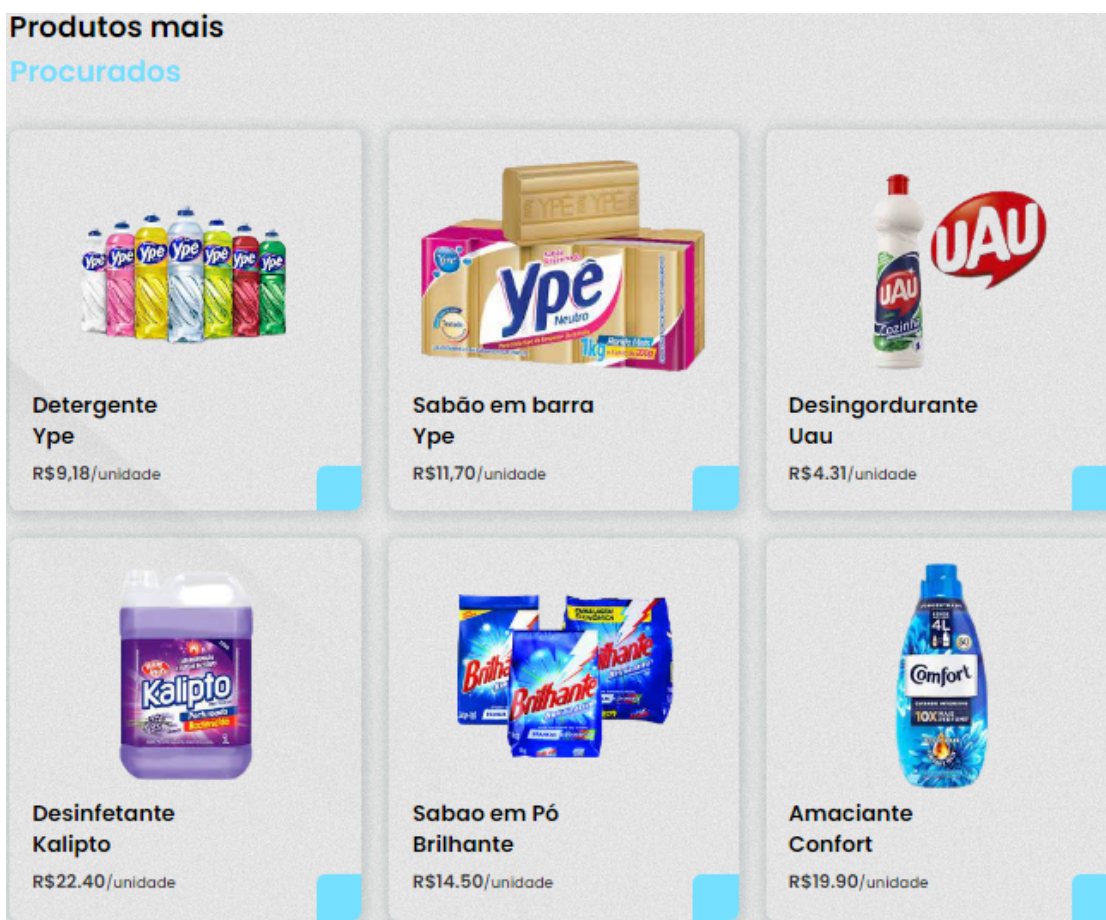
Produtos mais
Procurados

Detergente
Ype
R$9,18/unidade

Ypê
Neutro
1kg

Sabão em barra
Ype
R$11,70/unidade

UAU

Desingordurante
Uau
R$4.31/unidade

Kalipto

Desinfetante
Kalipto
R$22.40/unidade

Brilhante

Sabao em Pó
Brilhante
R$14.50/unidade

Comfort
4L
10X

Amaciante
Confort
R$19.90/unidade